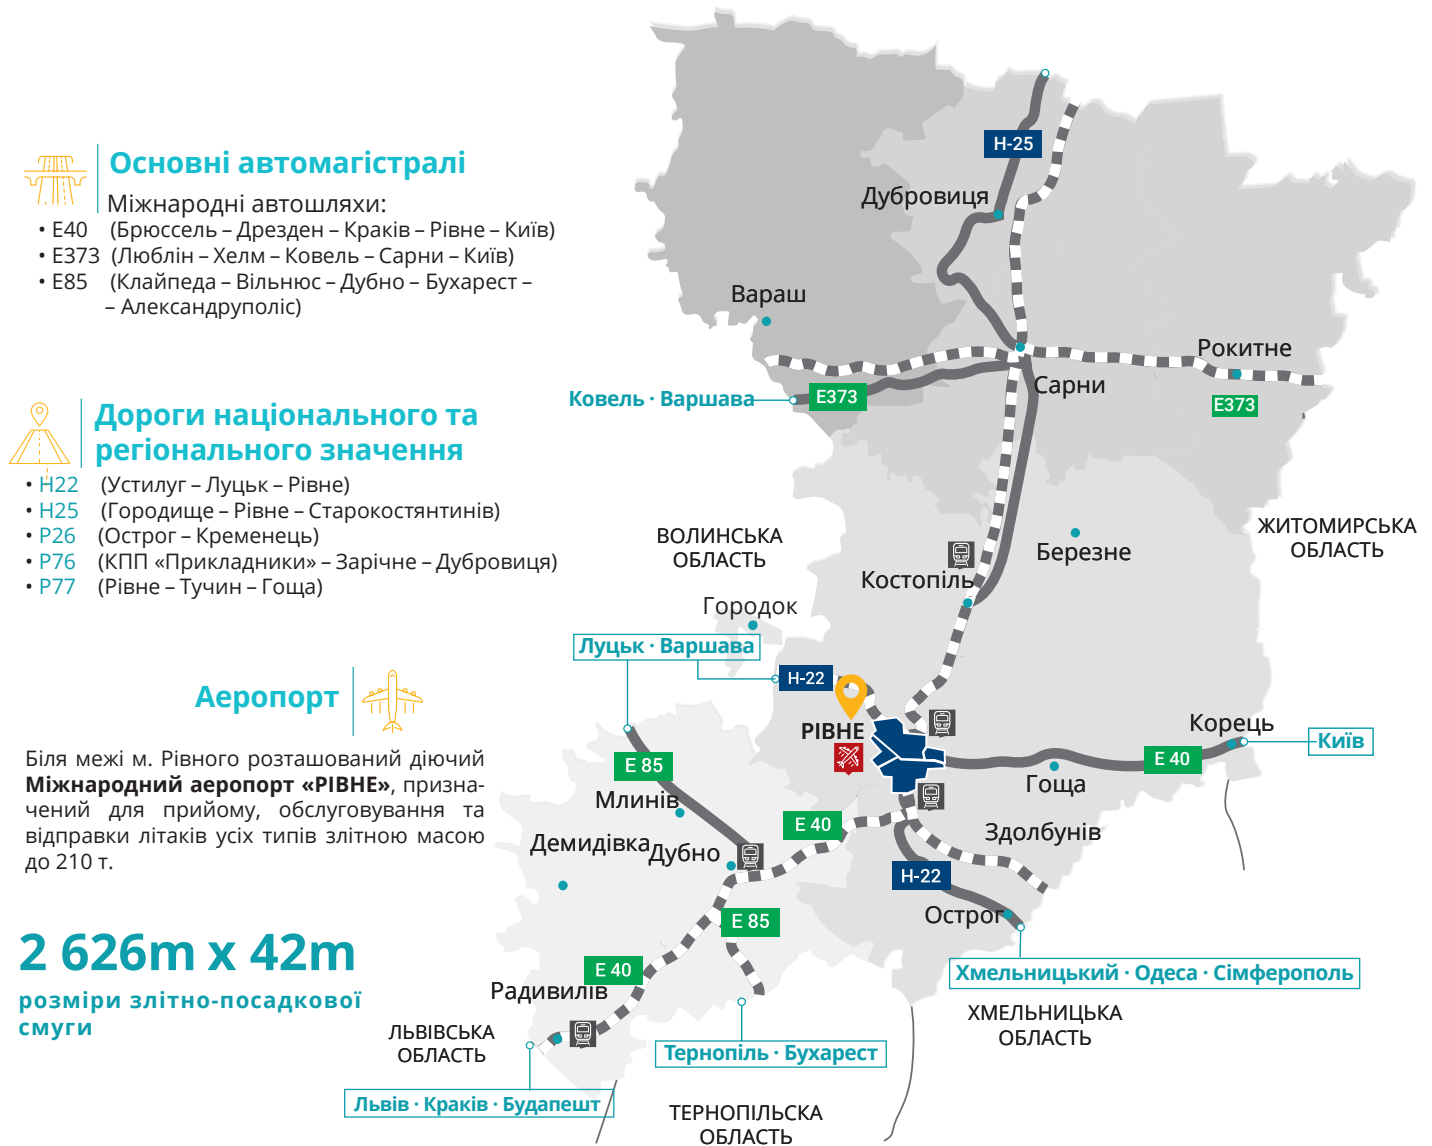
Основні автомагістралі
Міжнародні автошляхи:
• E40 (Брюссель – Дрезден – Краків – Рівне – Київ)
• E373 (Люблін – Хелм – Ковель – Сарни – Київ)
• E85 (Клайпеда – Вільнюс – Дубно – Бухарест – – Александруполіс)

Дороги національного та регіонального значення
• H22 (Устилуг – Луцьк – Рівне)
• H25 (Городище – Рівне – Старокостянтинів)
• P26 (Острог – Кременець)
• P76 (КПП «Прикладники» – Зарічне – Дубровиця)
• P77 (Рівне – Тучин – Гоща)

Аеропорт

Біля межі м. Рівного розташований діючий **Міжнародний аеропорт «РІВНЕ»**, призначений для прийому, обслуговування та відправки літаків усіх типів злітною масою до 210 т.

2 626m x 42m
розміри злітно-посадкової смуги

H-25
Дубровиця
Вараш
Ковель · Варшава
E373
Сарни
Рокитне
E373
ВОЛИНСЬКА ОБЛАСТЬ
ЖИТОМИРСЬКА ОБЛАСТЬ
Березне
Костопіль
Городок
Луцьк · Варшава
H-22
РІВНЕ
Корець
Київ
E 40
Гоща
E 85
Млинів
E 40
Здолбунів
Демидівка
Дубно
H-22
E 85
Острог
E 40
Хмельницький · Одеса · Сімферополь
Радивилів
ХМЕЛЬНИЦЬКА ОБЛАСТЬ
ЛЬВІВСЬКА ОБЛАСТЬ
Тернопіль · Бухарест
Львів · Краків · Будапешт
ТЕРНОПІЛЬСКА ОБЛАСТЬ